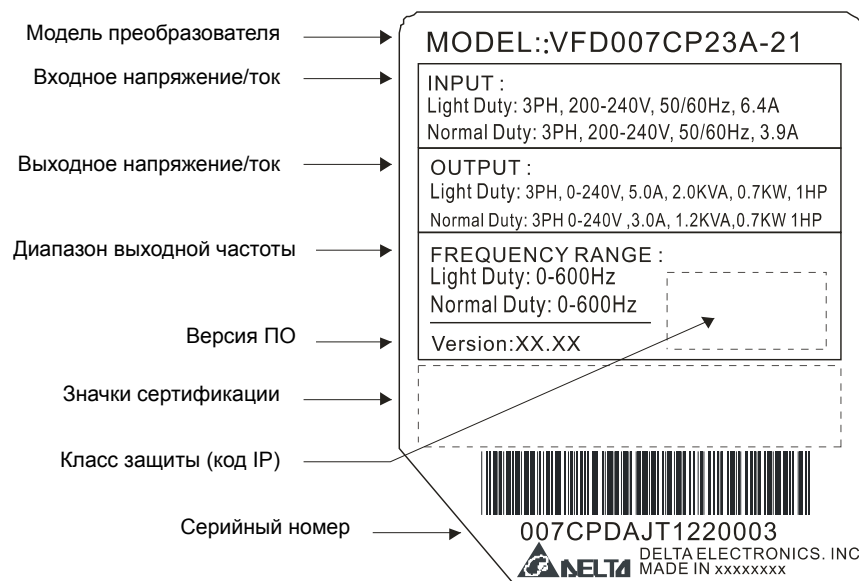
Модель преобразователя

Входное напряжение/ток

Выходное напряжение/ток

Диапазон выходной частоты

Версия ПО

Значки сертификации

Класс защиты (код IP)

Серийный номер

MODEL::VFD007CP23A-21

INPUT :
Light Duty: 3PH, 200-240V, 50/60Hz, 6.4A
Normal Duty: 3PH, 200-240V, 50/60Hz, 3.9A

OUTPUT :
Light Duty: 3PH, 0-240V, 5.0A, 2.0KVA, 0.7KW, 1HP
Normal Duty: 3PH 0-240V ,3.0A, 1.2KVA,0.7KW 1HP

FREQUENCY RANGE :
Light Duty: 0-600Hz
Normal Duty: 0-600Hz

Version:XX.XX

007CPDAJT1220003

DELTA

DELTA ELECTRONICS, INC
MADE IN xxxxxxxx